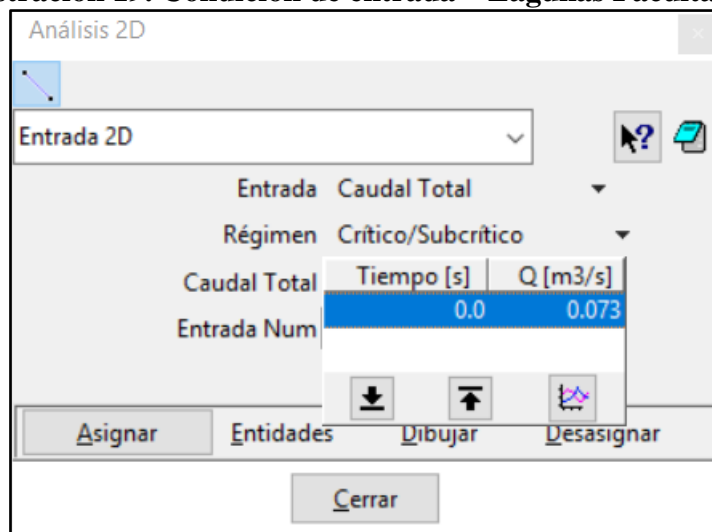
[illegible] 2D Condición de entrada – Lagunas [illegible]

Análisis 2D

Entrada 2D

Entrada Caudal Total

Régimen Crítico/Subcrítico

Caudal Total

Entrada Num

| Tiempo [s] | Q [m3/s] |
|---|---|
| 0.0 | 0.073 |

Asignar Entidades Dibujar Desasignar

Cerrar